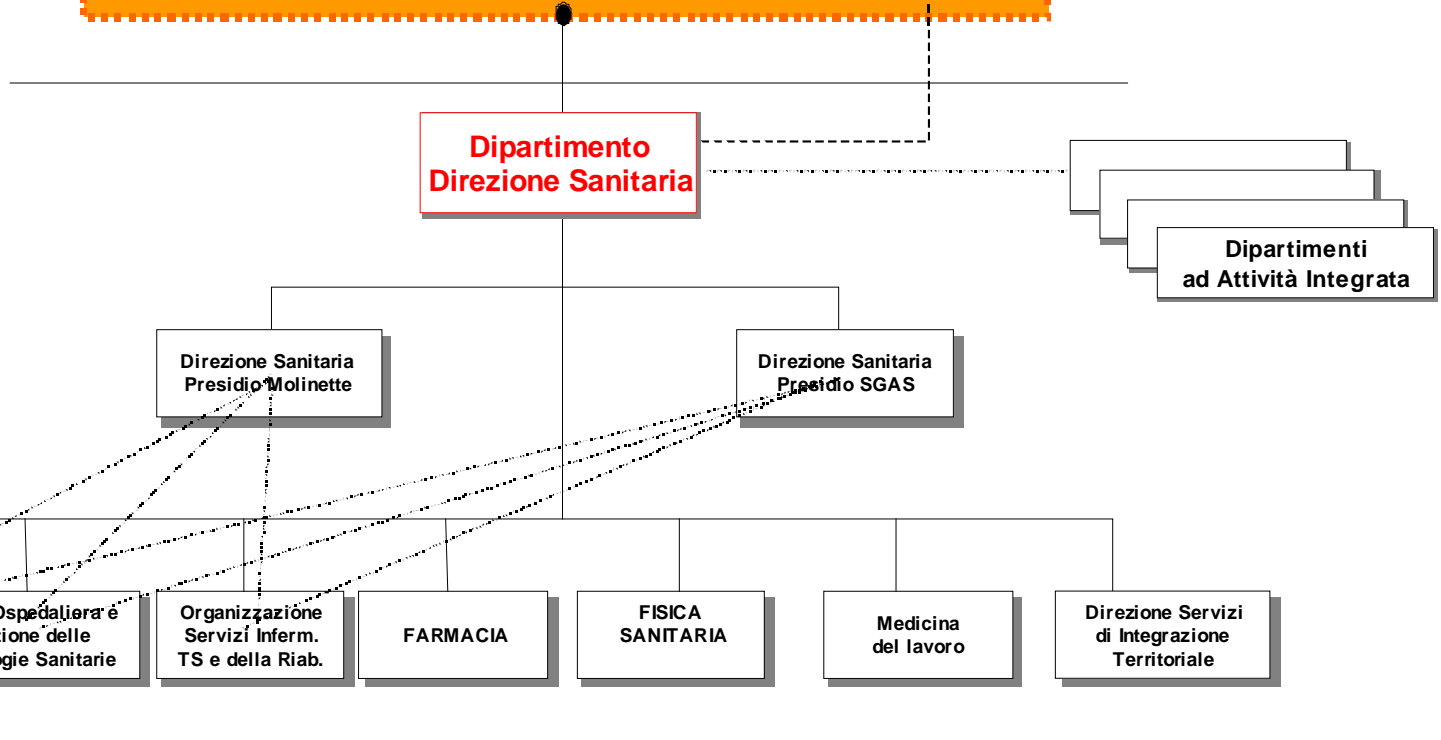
Dipartimento
Direzione Sanitaria

Dipartimenti
ad Attività Integrata

Direzione Sanitaria
Presidio Molinette

Direzione Sanitaria
Presidio SGAS

Ospedaliera e
tione delle
ogie Sanitarie

Organizzazione
Servizi Inferm.
TS e della Riab.

FARMACIA

FISICA
SANITARIA

Medicina
del lavoro

Direzione Servizi
di Integrazione
Territoriale